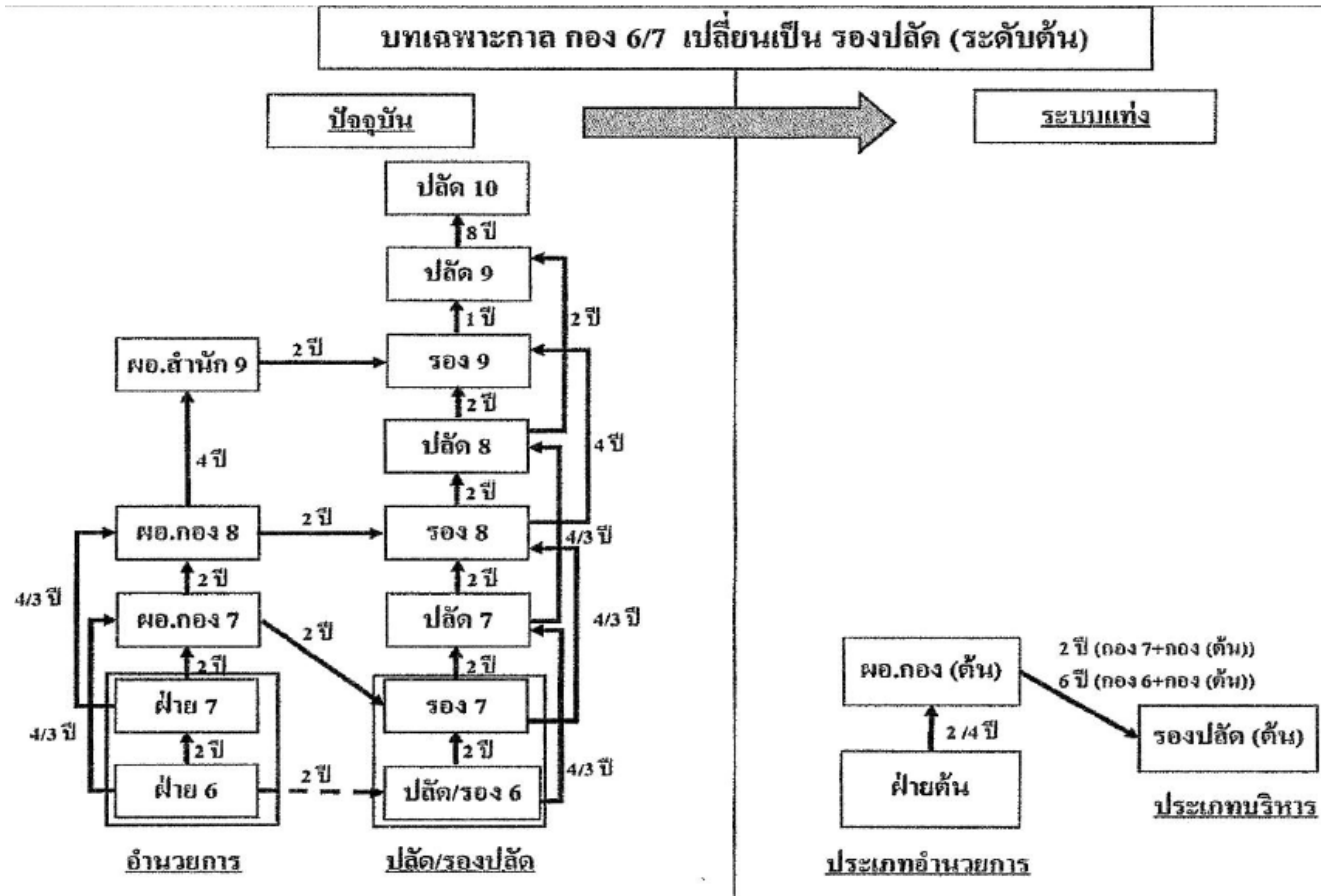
บทเฉพาะกาล กอง 6/7 เปลี่ยนเป็น รองปลัด (ระดับต้น)

ปัจจุบัน

ระบบแท่ง

ปลัด 10

8 ปี

ปลัด 9

1 ปี

2 ปี

ผอ.สำนัก 9

2 ปี

รอง 9

2 ปี

ปลัด 8

4 ปี

4 ปี

2 ปี

ผอ.กอง 8

2 ปี

รอง 8

4/3 ปี

2 ปี

2 ปี

4/3 ปี

ผอ.กอง 7

2 ปี

ปลัด 7

4/3 ปี

2 ปี

2 ปี

ฝ่าย 7

รอง 7

4/3 ปี

2 ปี

2 ปี

ฝ่าย 6

2 ปี

ปลัด/รอง 6

4/3 ปี

อำนวยการ

ปลัด/รองปลัด

2 ปี (กอง 7+กอง (ต้น))

6 ปี (กอง 6+กอง (ต้น))

ผอ.กอง (ต้น)

2 /4 ปี

รองปลัด (ต้น)

ฝ่ายต้น

ประเภทบริหาร

ประเภทอำนวยการ